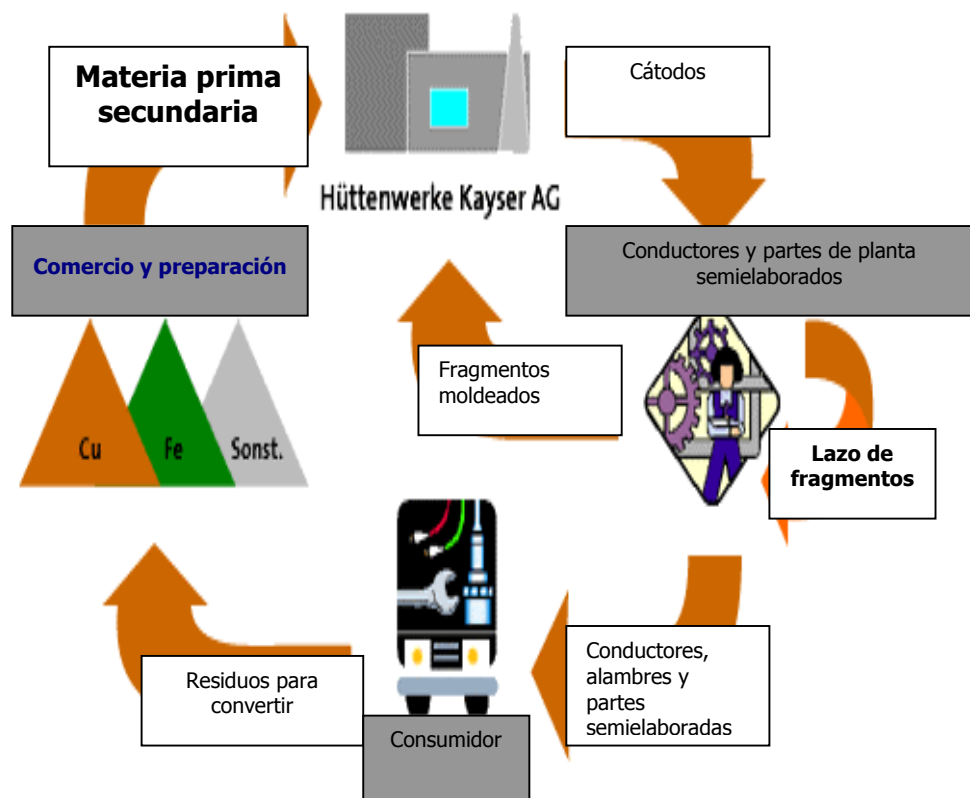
Materia prima secundaria

Hüttenwerke Kayser AG

Cátodos

Conductores y partes de planta semielaborados

Comercio y preparación

Fragmentos moldeados

Cu

Fe

Sonst.

Lazo de fragmentos

Conductores, alambres y partes semielaboradas

Residuos para convertir

Consumidor